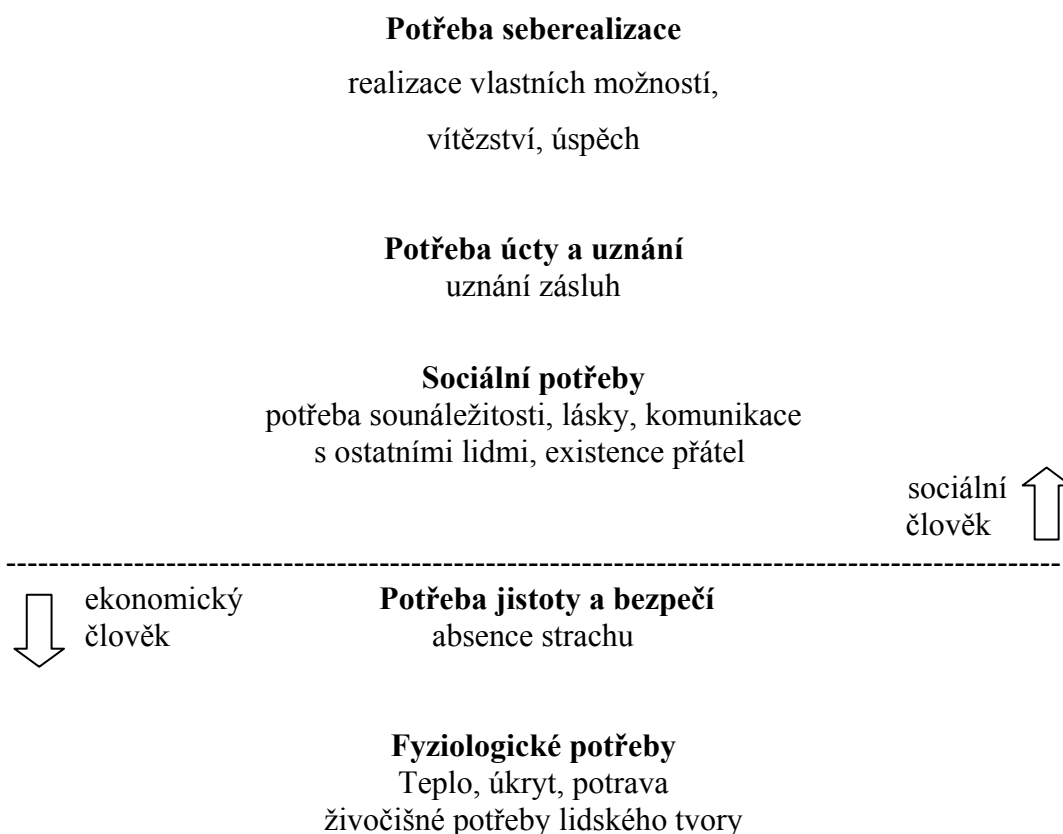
**Potřeba seberealizace**

realizace vlastních možností,

vítězství, úspěch

**Potřeba úcty a uznání**
uznání zásluh

**Sociální potřeby**
potřeba sounáležitosti, lásky, komunikace s ostatními lidmi, existence přátel

sociální člověk

ekonomický člověk

**Potřeba jistoty a bezpečí**
absence strachu

**Fyziologické potřeby**
Teplo, úkryt, potrava
živočišné potřeby lidského tvory